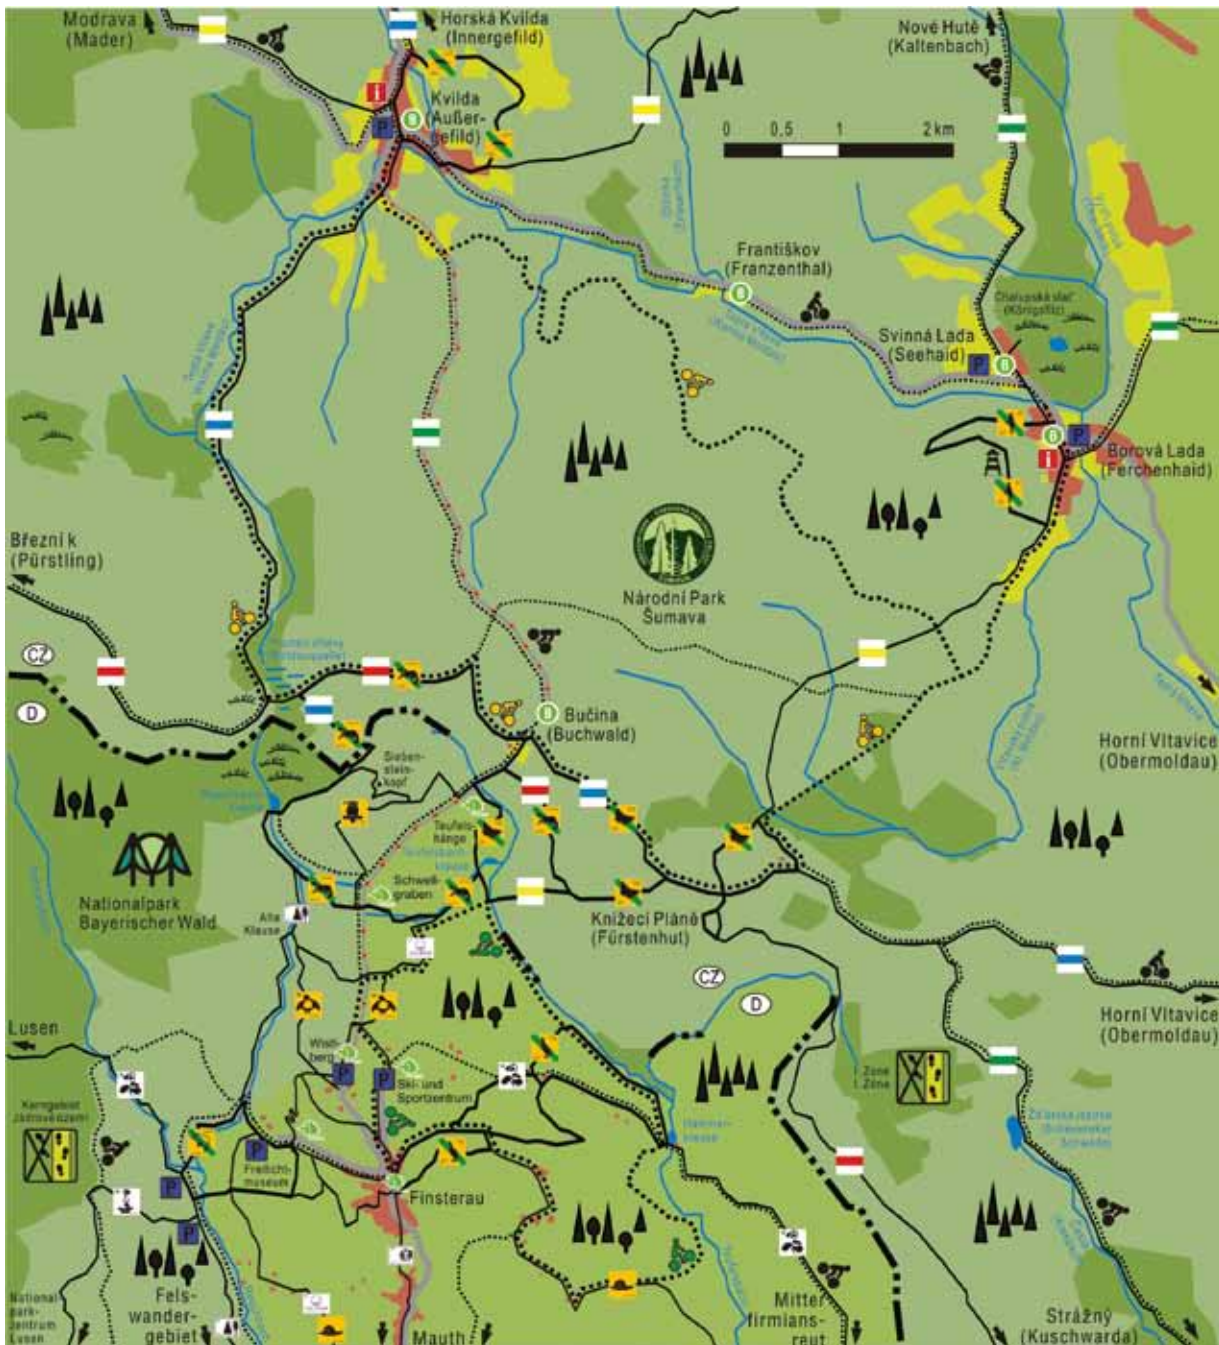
Modrava
(Mader)

Horská Kvilda
(Innergefild)

Kvilda
(Außer-
gefild)

Nové Hutě
(Kaltenbach)

0 0,5 1 2 km

Františkov
(Franzenthal)

Chalupská slať
(Königsfilz)

Svinná Lada
(Seehaid)

Borová Lada
(Ferchenhaid)

Březník
(Pürstling)

Národní Park
Šumava

CZ

D

Bučina
(Buchwald)

Horní Vltavice
(Obermoldau)

Sieben-
stein-
kopf

Teufels-
bäche

Schwell-
graben

Nationalpark
Bayerischer Wald

Alte
Klause

Knížecí Pláně
(Fürstenhut)

CZ

D

Horní Vltavice
(Obermoldau)

Lusen

Wistl-
berg

Ski- und
Sportzentrum

Kerngebiet
Jádrová zóna

Zone
I. Zóna

Freilicht-
museum

Finsterau

Fels-
wander-
gebiet

National-
park-
zentrum
Lusen

Mauth

Mitter-
firmians-
reut

Strážný
(Kuschwarda)